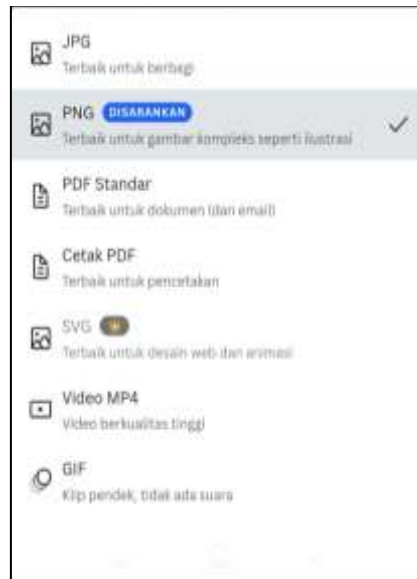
JPG
Terbaik untuk berbagi

PNG DISARANKAN
Terbaik untuk gambar kompleks seperti ilustrasi

PDF Standar
Terbaik untuk dokumen (dan email)

Cetak PDF
Terbaik untuk pencetakan

SVG
Terbaik untuk desain web dan animasi

Video MP4
Video berkualitas tinggi

GIF
Klip pendek, tidak ada suara